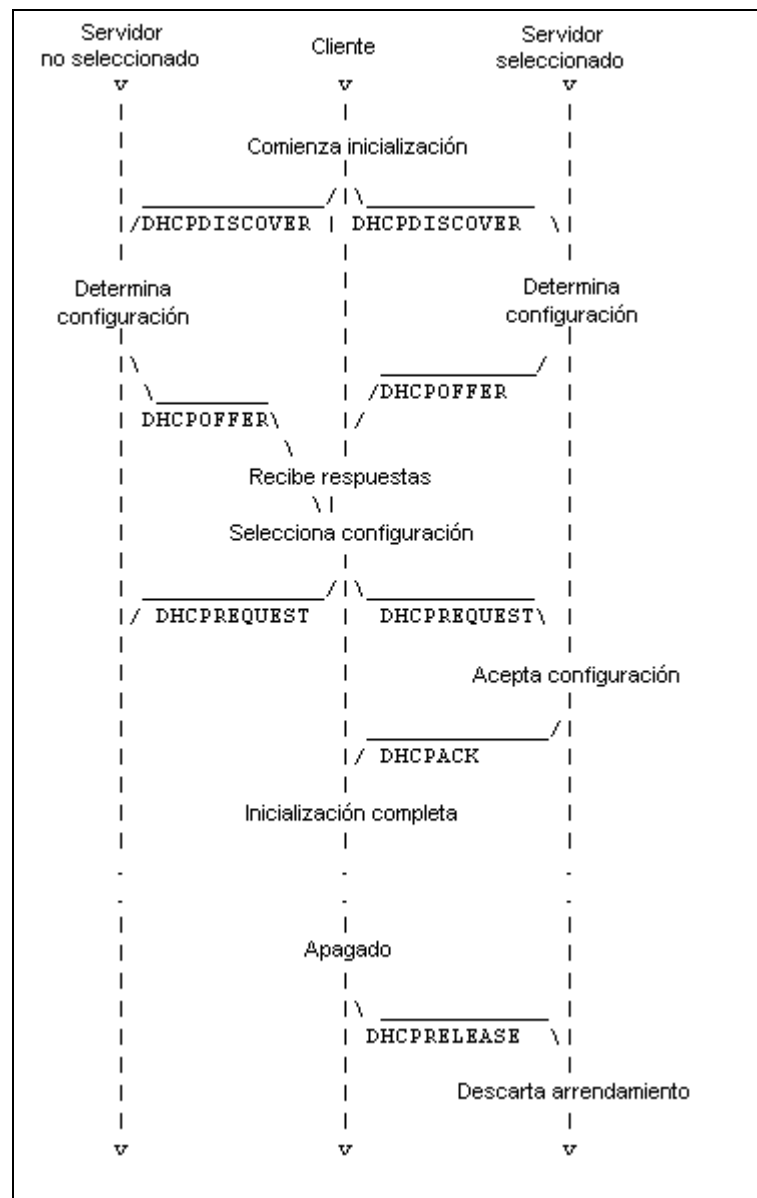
Servidor no seleccionado
Cliente
Servidor seleccionado
v
v
v

Comienza inicialización

/DHCPDISCOVER
DHCPDISCOVER

Determina configuración
Determina configuración

/DHCPOFFER
DHCPOFFER

Recibe respuestas

Selecciona configuración

/ DHCPREQUEST
DHCPREQUEST

Acepta configuración

/ DHCPACK

Inicialización completa

Apagado

DHCPRELEASE

Descarta arrendamiento

v
v
v